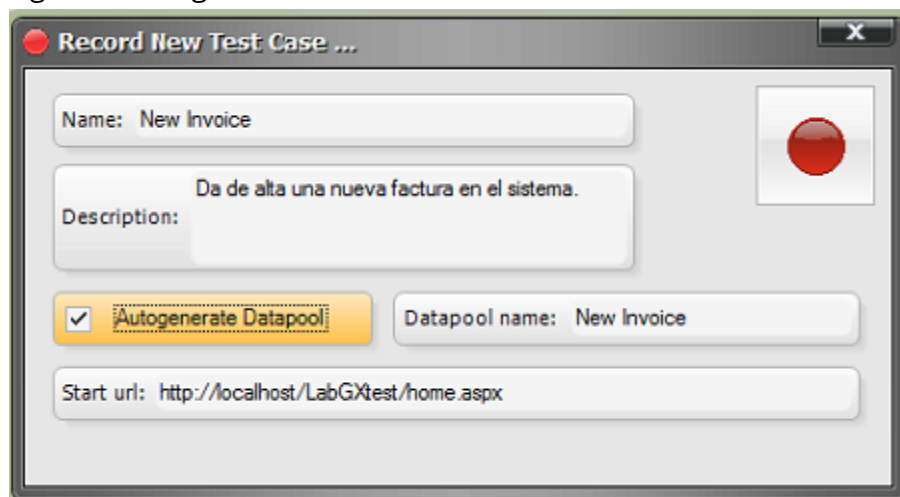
Record New Test Case ...

Name: New Invoice

Description: Da de alta una nueva factura en el sistema.

Autogenerate Datapool

Datapool name: New Invoice

Start url: http://localhost/LabGXtest/home.aspx